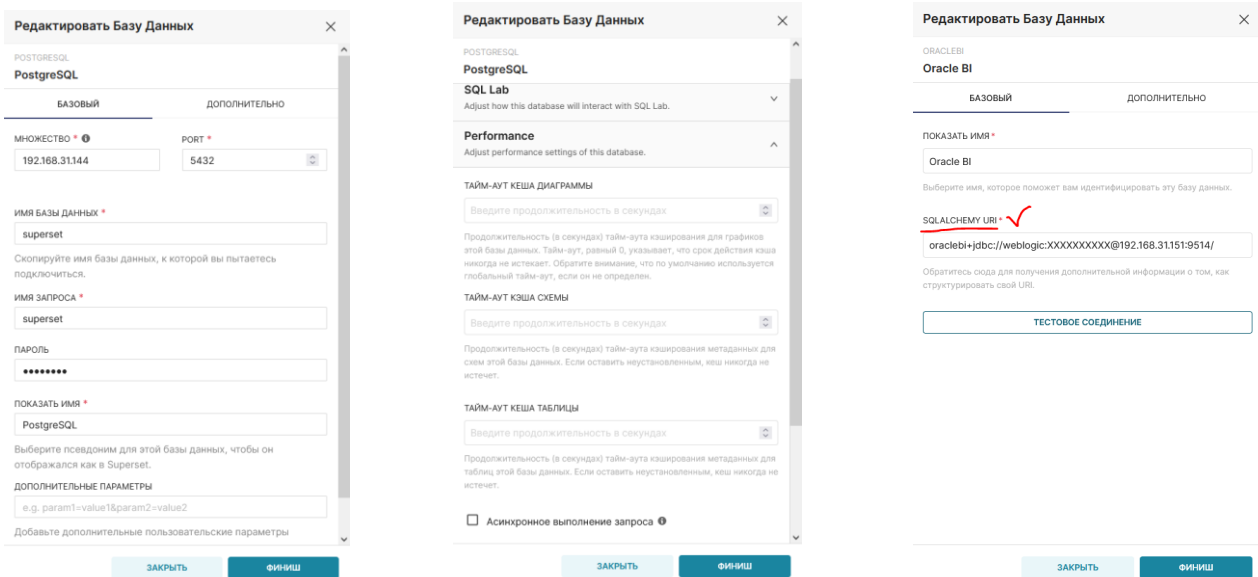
Редактировать Базу Данных

POSTGRESQL
PostgreSQL

БАЗОВЫЙ
ДОПОЛНИТЕЛЬНО

МНОЖЕСТВО *
192.168.31.144

PORT *
5432

ИМЯ БАЗЫ ДАННЫХ *
superset
Скопируйте имя базы данных, к которой вы пытаетесь подключиться.

ИМЯ ЗАПРОСА *
superset

ПАРОЛЬ
••••••••

ПОКАЗАТЬ ИМЯ *
PostgreSQL
Выберите псевдоним для этой базы данных, чтобы он отображался как в Superset.

ДОПОЛНИТЕЛЬНЫЕ ПАРАМЕТРЫ
e.g. param1=value1&param2=value2
Добавьте дополнительные пользовательские параметры

ЗАКРЫТЬ
ФИНИШ

Редактировать Базу Данных

POSTGRESQL
PostgreSQL

SQL Lab
Adjust how this database will interact with SQL Lab.

Performance
Adjust performance settings of this database.

ТАЙМ-АУТ КЕША ДИАГРАММЫ
Введите продолжительность в секундах
Продолжительность (в секундах) тайм-аута кэширования для графиков этой базы данных. Тайм-аут, равный 0, указывает, что срок действия кэша никогда не истекает. Обратите внимание, что по умолчанию используется глобальный тайм-аут, если он не определен.

ТАЙМ-АУТ КЭША СХЕМЫ
Введите продолжительность в секундах
Продолжительность (в секундах) тайм-аута кэширования метаданных для схем этой базы данных. Если оставить неустановленным, кеш никогда не истечет.

ТАЙМ-АУТ КЕША ТАБЛИЦЫ
Введите продолжительность в секундах
Продолжительность (в секундах) тайм-аута кэширования метаданных для таблиц этой базы данных. Если оставить неустановленным, кеш никогда не истечет.

Асинхронное выполнение запроса

ЗАКРЫТЬ
ФИНИШ

Редактировать Базу Данных

ORACLEBI
Oracle BI

БАЗОВЫЙ
ДОПОЛНИТЕЛЬНО

ПОКАЗАТЬ ИМЯ *
Oracle BI
Выберите имя, которое поможет вам идентифицировать эту базу данных.

SQLALCHEMY URI *
oraclebi+jdbc://weblogic:XXXXXXXXXX@192.168.31.151:9514/
Обратитесь сюда для получения дополнительной информации о том, как структурировать свой URI.

ТЕСТОВОЕ СОЕДИНЕНИЕ

ЗАКРЫТЬ
ФИНИШ